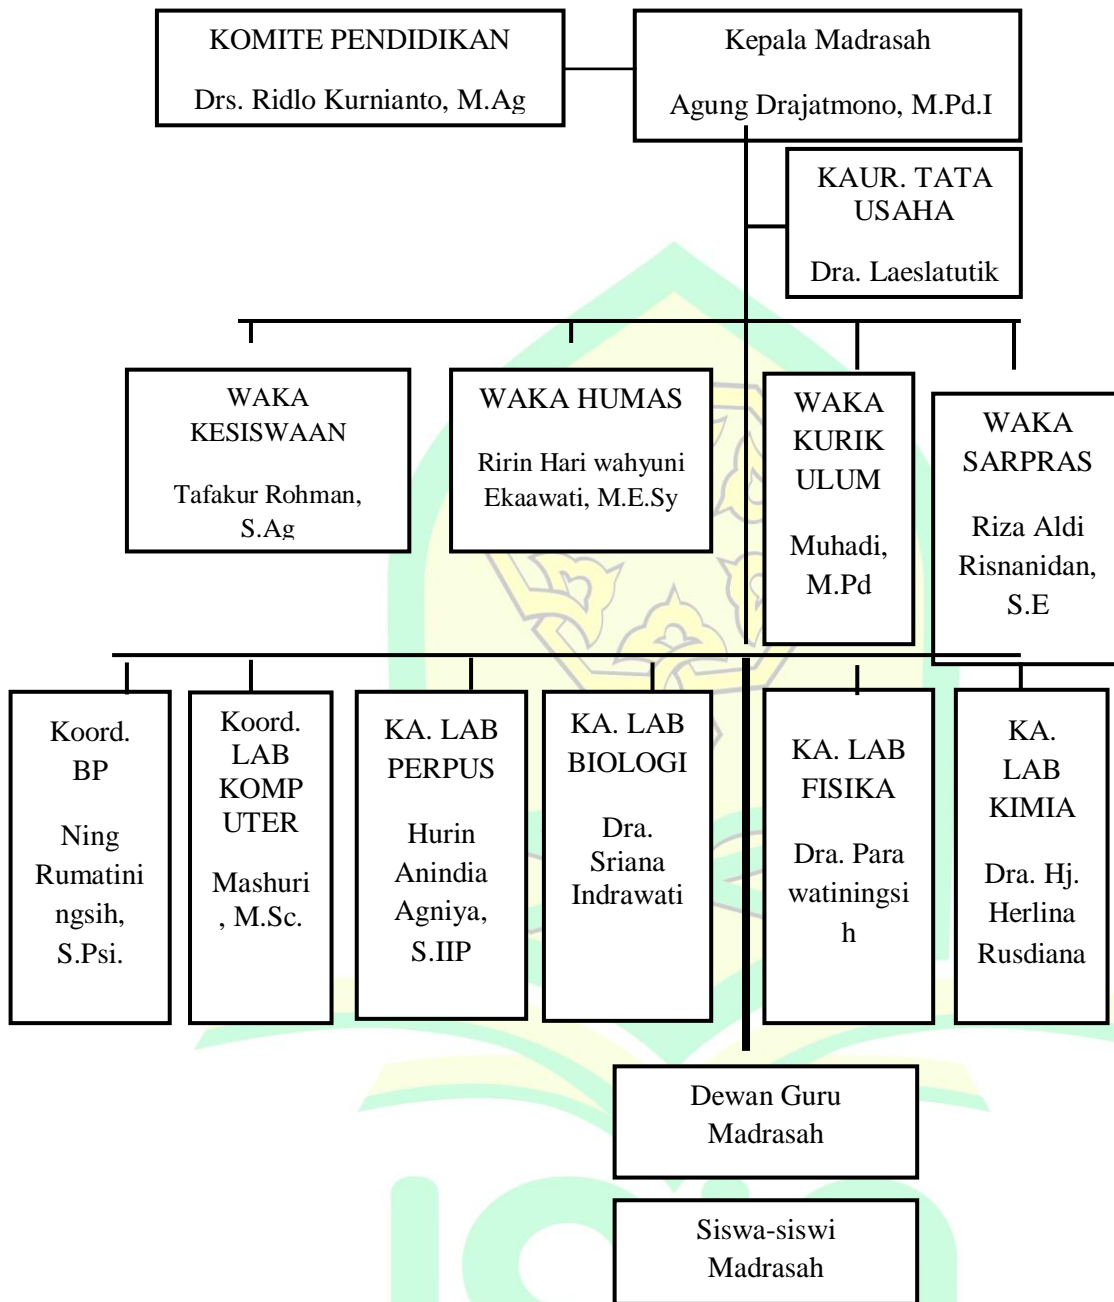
KOMITE PENDIDIKAN

Drs. Ridlo Kurnianto, M.Ag

Kepala Madrasah

Agung Drajatmono, M.Pd.I

KAUR. TATA USAHA

Dra. Laeslatutik

WAKA KESISWAAN

Tafakur Rohman, S.Ag

WAKA HUMAS

Ririn Hari wahyuni Ekaawati, M.E.Sy

WAKA KURIK ULUM

Muhadi, M.Pd

WAKA SARPRAS

Riza Aldi Risnanidan, S.E

Koord. BP

Ning Rumatini ngsih, S.Psi.

Koord. LAB KOMP UTER

Mashuri , M.Sc.

KA. LAB PERPUS

Hurin Anindia Agniya, S.IIP

KA. LAB BIOLOGI

Dra. Sriana Indrawati

KA. LAB FISIKA

Dra. Para watiningsi h

KA. LAB KIMIA

Dra. Hj. Herlina Rusdiana

Dewan Guru Madrasah

Siswa-siswi Madrasah